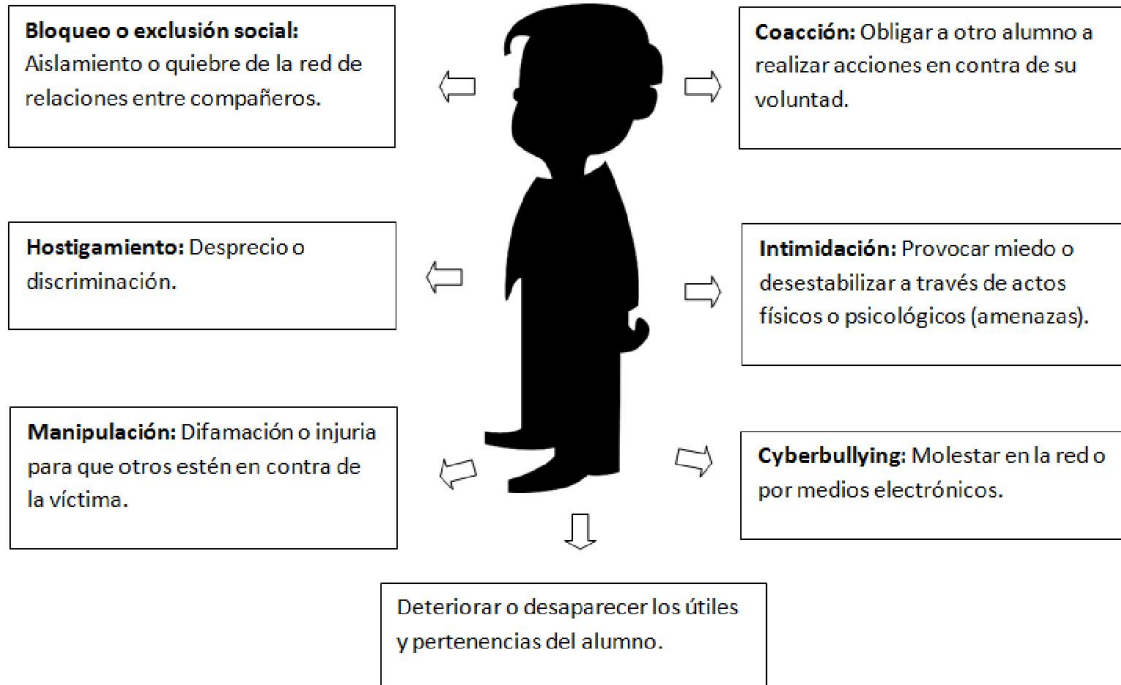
**Bloqueo o exclusión social:** Aislamiento o quiebre de la red de relaciones entre compañeros.

**Coacción:** Obligar a otro alumno a realizar acciones en contra de su voluntad.

**Hostigamiento:** Desprecio o discriminación.

**Intimidación:** Provocar miedo o desestabilizar a través de actos físicos o psicológicos (amenazas).

**Manipulación:** Difamación o injuria para que otros estén en contra de la víctima.

**Cyberbullying:** Molestar en la red o por medios electrónicos.

Deteriorar o desaparecer los útiles y pertenencias del alumno.